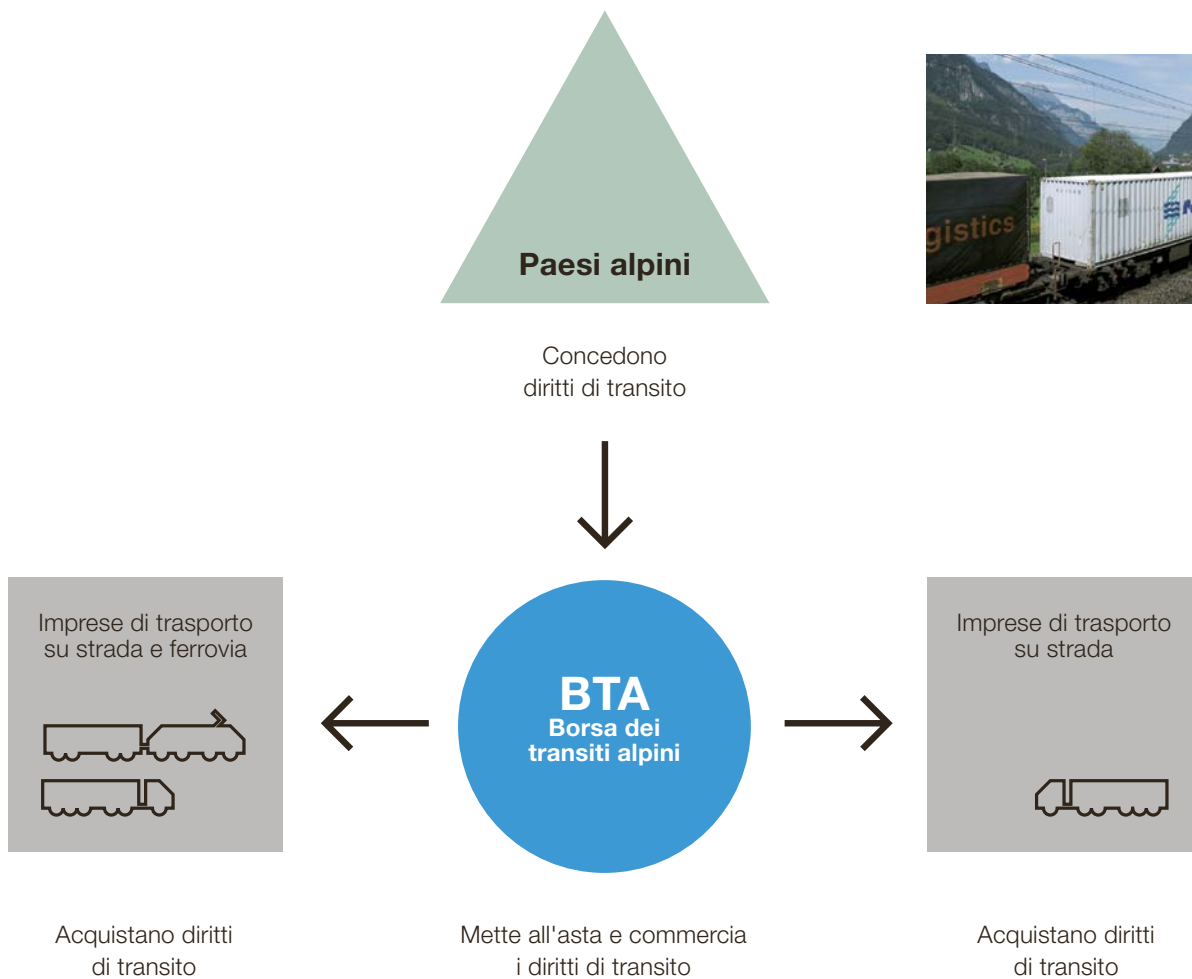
Paesi alpini

gistics

Concedono diritti di transito

Imprese di trasporto su strada e ferrovia

BTA
Borsa dei transiti alpini

Imprese di trasporto su strada

Acquistano diritti di transito

Mette all'asta e commercia i diritti di transito

Acquistano diritti di transito